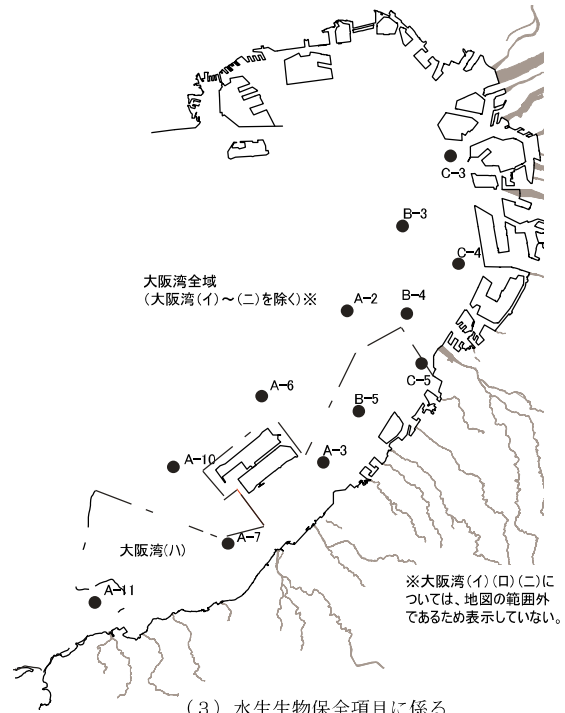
C-3

B-3

C-4

大阪湾全域
(大阪湾(イ)~(ニ)を除く)※

A-2

B-4

C-5

A-6

B-5

A-10

A-3

A-7

大阪湾(ハ)

A-11

※大阪湾(イ)(ロ)(ニ)については、地図の範囲外であるため表示していない。

(3) 水生生物保全項目に係る